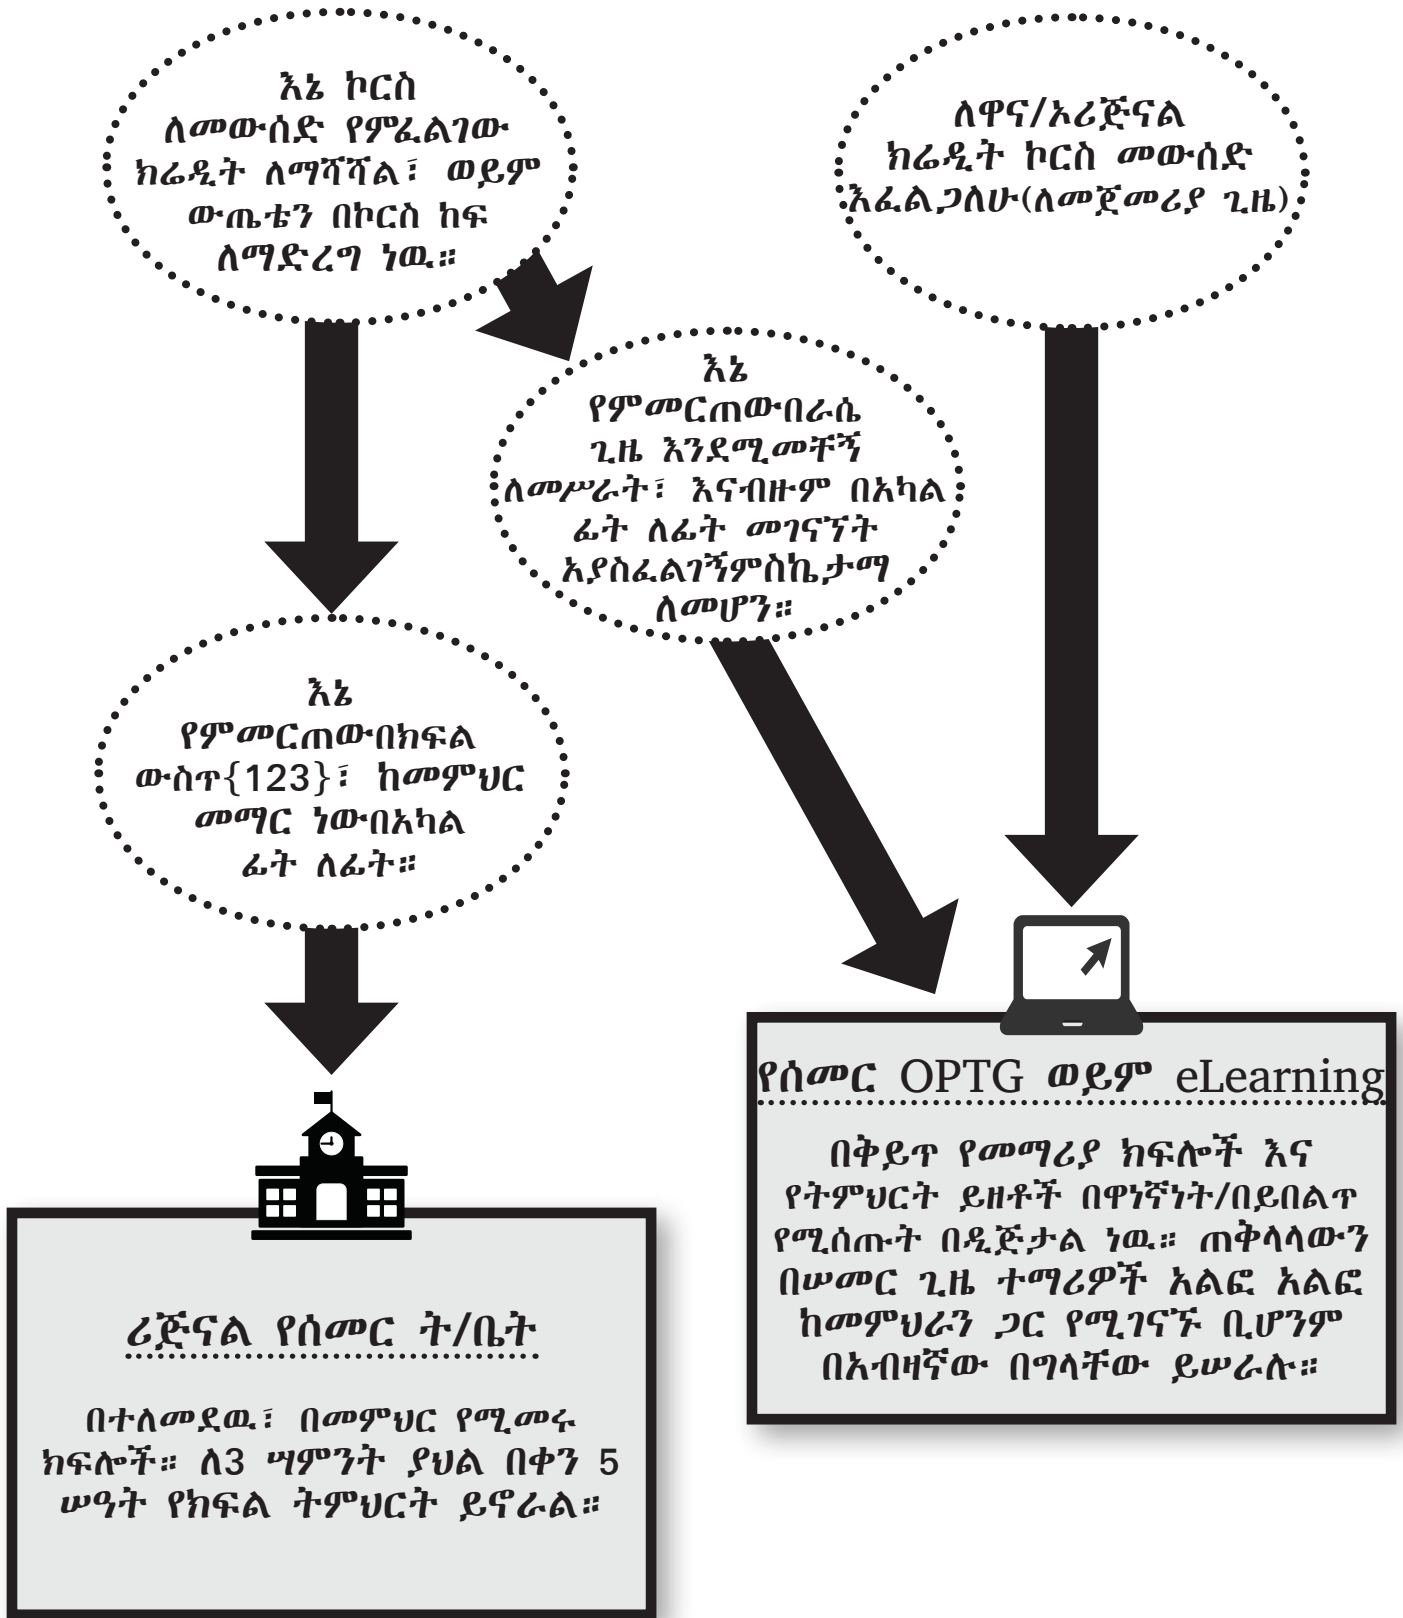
እኔ ኮርስ ለመውሰድ የምፈልገው ክሬዲት ለማሻሻል፣ ወይም ውጤቴን በኮርስ ከፍ ለማድረግ ነዉ።

ለዋና/ኦሪጅናል ክሬዲት ኮርስ መውሰድ እፈልጋለሁ(ለመጀመሪያ ጊዜ)

እኔ የምመርጠውበራሴ ጊዜ እንደሚመቸኝ ለመሥራት፣ እናብዙም በአካል ፊት ለፊት መገናኘት አያስፈልገኝምስኬታማ ለመሆን።

እኔ የምመርጠውበክፍል ውስጥ{123}፣ ከመምህር መማር ነውበአካል ፊት ለፊት።

የሰመር OPTG ወይም eLearning

በቅይጥ የመማሪያ ክፍሎች እና የትምህርት ይዘቶች በዋነኛነት/በይበልጥ የሚሰጡት በዲጅታል ነዉ። ጠቅላላውን በሠመር ጊዜ ተማሪዎች አልፎ አልፎ ከመምህራን ጋር የሚገናኙ ቢሆንም በአብዛኛው በግላቸው ይሠራሉ።

ሪጅናል የሰመር ት/ቤት

በተለመደዉ፣ በመምህር የሚመሩ ክፍሎች። ለ3 ሣምንት ያህል በቀን 5 ሠዓት የክፍል ትምህርት ይኖራል።